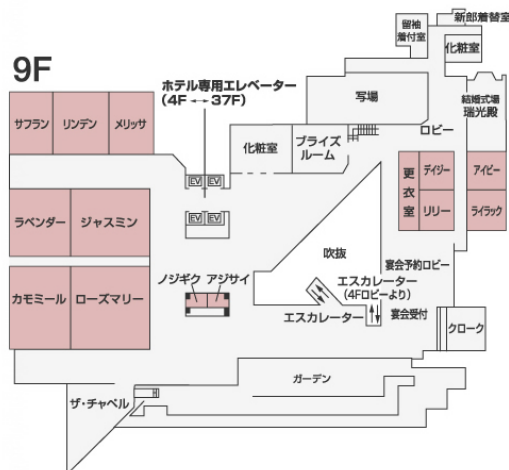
9F

ホテル専用エレベーター
(4F ↔ 37F)

サフラン
リンデン
メリッサ

ラベンダー
ジャスミン

カモミール
ローズマリー

EV EV
EV EV

化粧室
ブライズルーム

写場

留袖着付室
新郎着替室
化粧室
結婚式場
瑞光殿

ロビー

更衣室
デイジー
リリー

アイビー
ライラック

吹抜

宴会予約ロビー

ノジギク
アジサイ

エスカレーター
(4Fロビーより)

エスカレーター
宴会受付

クローク

ガーデン

ザ・チャペル